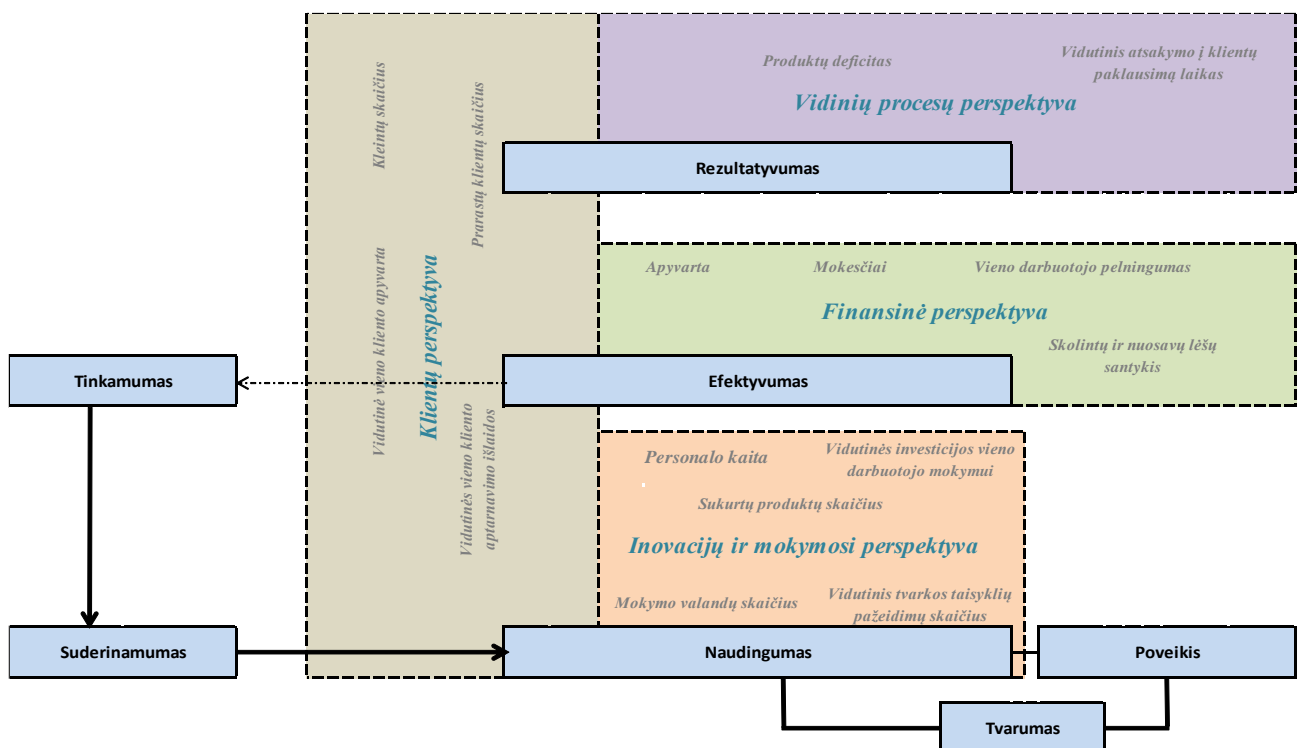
Kleintų skaičius

Prarastų klientų skaičius

Vidutinė vieno kliento apyvarta

Klientų perspektyva

Vidutinės vieno kliento aptarnavimo išlaidos

Produktų deficitas

Vidutinis atsakymo į klientų paklausimą laikas

Vidinių procesų perspektyva

Rezultatyvumas

Apyvarta

Mokesčiai

Vieno darbuotojo pelningumas

Finansinė perspektyva

Skolintų ir nuosavų lėšų santykis

Tinkamumas

Efektyvumas

Personalo kaita

Vidutinės investicijos vieno darbuotojo mokymui

Sukurtų produktų skaičius

Inovacijų ir mokymosi perspektyva

Mokymo valandų skaičius

Vidutinis tvarkos taisyklių pažeidimų skaičius

Suderinamumas

Naudingumas

Poveikis

Tvarumas